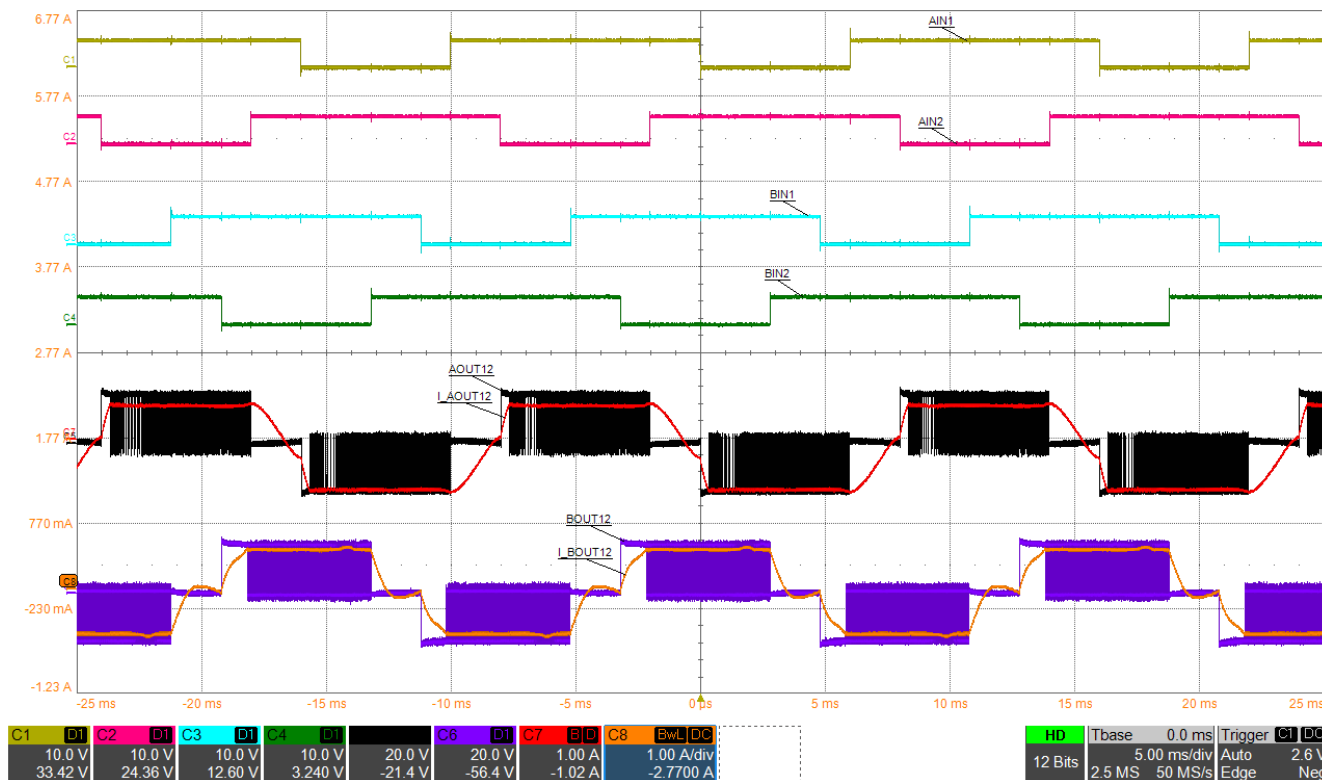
6.77 A
C1
AIN1
5.77 A
C2
AIN2
4.77 A
BIN1
C3
3.77 A
BIN2
C4
2.77 A
AOUT12
I_AOUT12
1.77
770 mA
BOUT12
I_BOUT12
C8
-230 mA
-1.23 A
-25 ms -20 ms -15 ms -10 ms -5 ms 0 ps 5 ms 10 ms 15 ms 20 ms 25 ms

| C1 D1 | C2 D1 | C3 D1 | C4 D1 | | C6 D1 | C7 B D | C8 BwL DC |
|---|---|---|---|---|---|---|---|
| 10.0 V | 10.0 V | 10.0 V | 10.0 V | 20.0 V | 20.0 V | 1.00 A | 1.00 A/div |
| 33.42 V | 24.36 V | 12.60 V | 3.240 V | -21.4 V | -56.4 V | -1.02 A | -2.7700 A |

HD
12 Bits
Tbase 0.0 ms
5.00 ms/div
2.5 MS 50 MS/s
Trigger C1 DC
Auto 2.6 V
Edge Ne